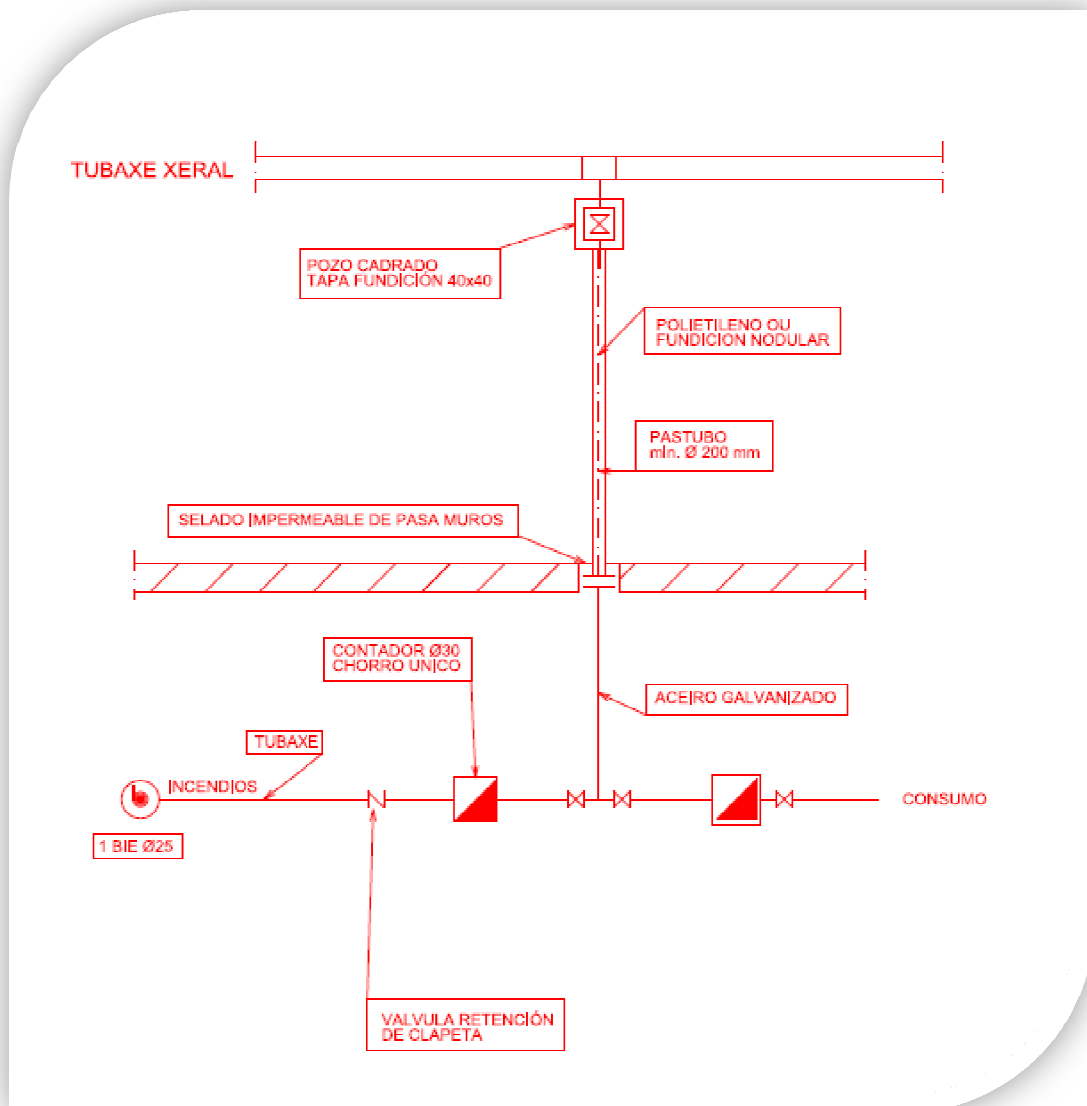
TUBAXE XERAL

POZO CADRADO
TAPA FUNDICIÓN 40x40

POLIETILENO OU
FUNDICION NODULAR

PASTUBO
mín. Ø 200 mm

SELADO IMPERMEABLE DE PASA MUROS

CONTADOR Ø30
CHORRO UNICO

ACEIRO GALVANIZADO

TUBAXE

INCENDIOS

1 BIE Ø25

CONSUMO

VALVULA RETENCIÓN
DE CLAPETA